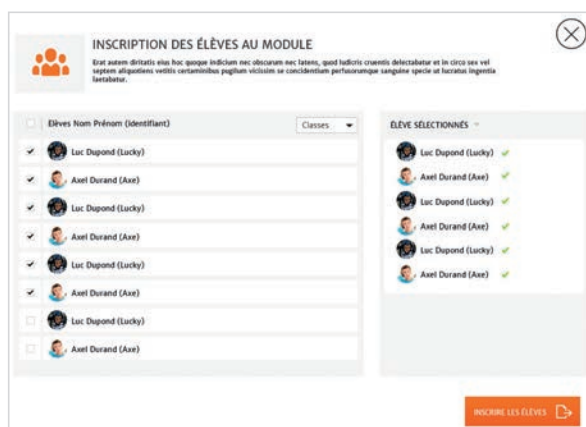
INSCRIPTION DES ÉLÈVES AU MODULE

Erat autem diritatis eius hoc quoque indicium nec obscurum nec latens, quod ludicris cruentis delectabatur et in circo sex vel septem aliquotiens vetitis certaminibus pugilum vicissim se concidentium perfusorumque sanguine specie ut lucratus ingentia laetabatur.

Elèves Nom Prénom (identifiant)

Classes

Luc Dupond (Lucky)

Axel Durand (Axe)

Luc Dupond (Lucky)

Axel Durand (Axe)

Luc Dupond (Lucky)

Axel Durand (Axe)

Luc Dupond (Lucky)

Axel Durand (Axe)

ÉLÈVE SÉLECTIONNÉS

Luc Dupond (Lucky)

Axel Durand (Axe)

Luc Dupond (Lucky)

Axel Durand (Axe)

Luc Dupond (Lucky)

Axel Durand (Axe)

INSCRIRE LES ÉLÈVES